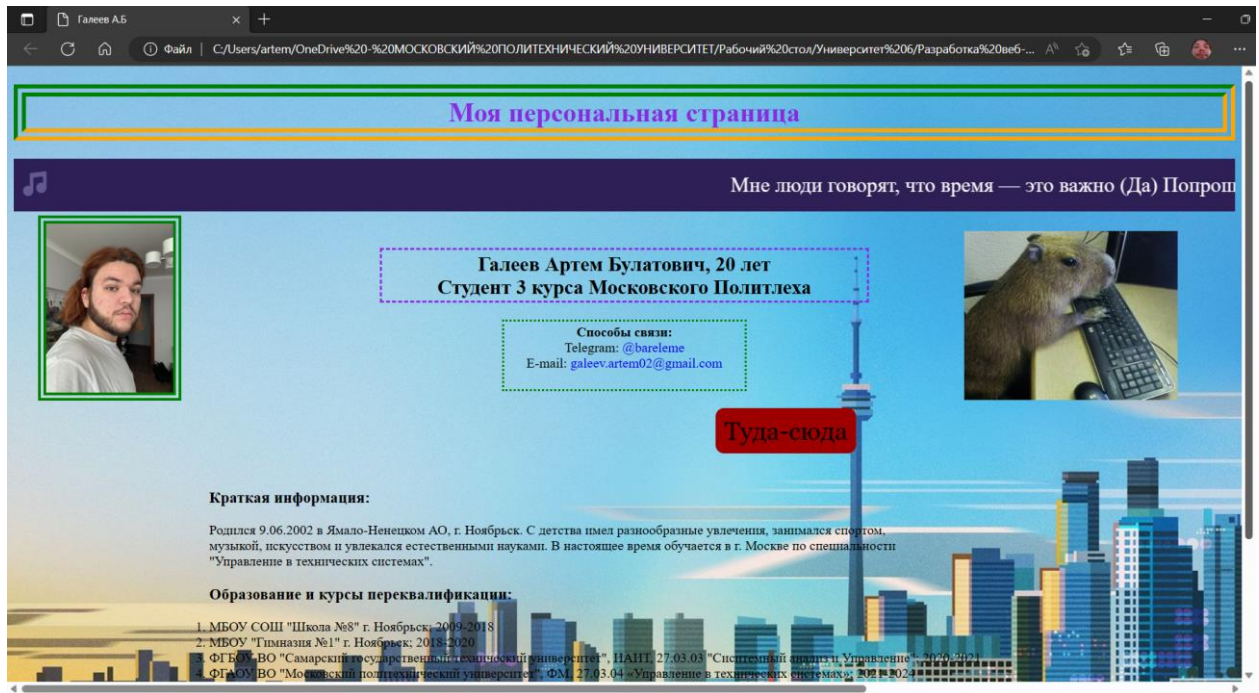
Галеев А.Б

Файл | C:/Users/artem/OneDrive%20-%20МОСКОВСКИЙ%20ПОЛИТЕХНИЧЕСКИЙ%20УНИВЕРСИТЕТ/Рабочий%20стол/Университет%206/Разработка%20веб-...

Моя персональная страница

Мне люди говорят, что время — это важно (Да) Попрош

Галеев Артем Булатович, 20 лет
Студент 3 курса Московского Политлеха

Способы связи:
Telegram: @bareleme
E-mail: galeev.artem02@gmail.com

Туда-сюда

Краткая информация:

Родился 9.06.2002 в Ямало-Ненецком АО, г. Ноябрьск. С детства имел разнообразные увлечения, занимался спортом, музыкой, искусством и увлекался естественными науками. В настоящее время обучается в г. Москве по специальности "Управление в технических системах".

Образование и курсы переквалификации:

1. МБОУ СОШ "Школа №8" г. Ноябрьск; 2009-2018
2. МБОУ "Гимназия №1" г. Ноябрьск; 2018-2020
3. ФГБОУ ВО "Самарский государственный технический университет", ИАИТ, 27.03.03 "Системный анализ и Управление"; 2020-2021
4. ФГАОУ ВО "Московский политехнический университет", ФМ, 27.03.04 «Управление в технических системах»; 2021-2024